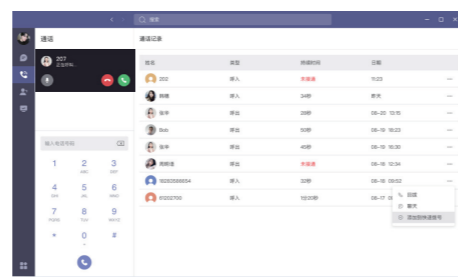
搜索

通话

207
正在呼叫...

输入电话号码

1
2 ABC
3 DEF
4 GHI
5 JKL
6 MNO
7 PQRS
8 TUV
9 WXYZ
*
0 +
#

通话记录

| 姓名 | 类型 | 通话时长 | 日期 |
|---|---|---|---|
| 202 | 呼入 | 未接通 | 11:23 |
| 韩晓 | 呼入 | 34秒 | 昨天 |
| 张华 | 呼出 | 28秒 | 08-20 12:16 |
| Bob | 呼出 | 34秒 | 08-19 18:23 |
| 张华 | 呼出 | 45秒 | 08-19 16:23 |
| 周晓佳 | 呼入 | 未接通 | 08-19 12:34 |
| 18282588654 | 呼出 | 32秒 | 08-19 09:52 |
| 61202700 | 呼入 | 1分20秒 | 08-17 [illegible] |

回拨
复制
添加到快速拨号